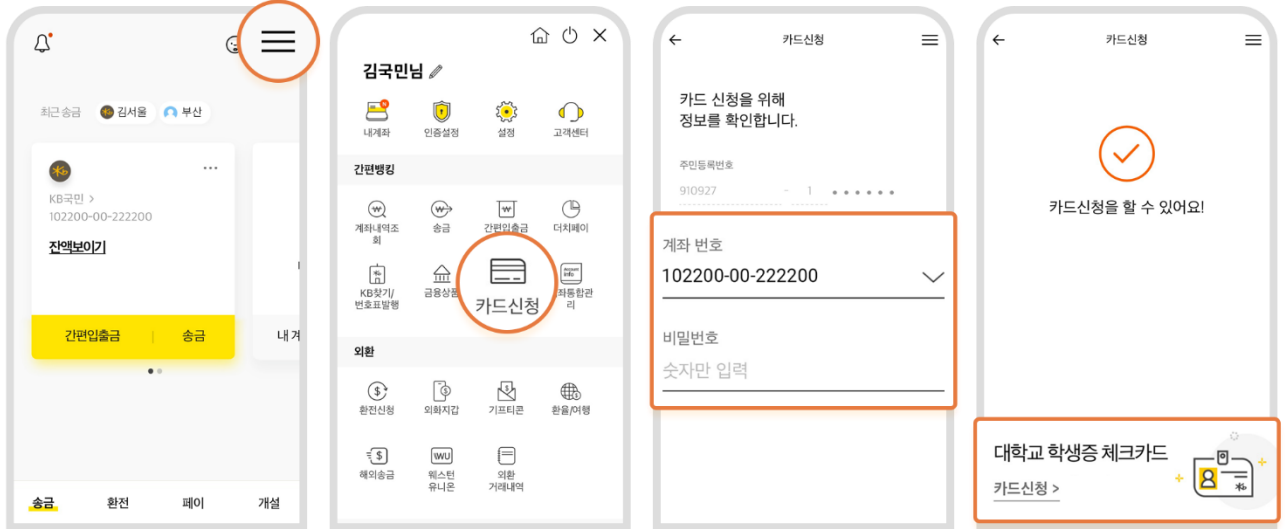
최근 송금 김서울 부산

KB국민 >
102200-00-222200

잔액보이기

간편입출금 | 송금

내 계

송금 환전 페이 개설

김국민님

내계좌 인증설정 설정 고객센터

간편뱅킹

계좌내역조회 송금 간편입출금 더치페이

KB찾기/번호표발행 금융상품 카드신청 좌통합관리

외환

환전신청 외화지갑 기프티콘 환율/여행

해외송금 웨스턴유니온 외환거래내역

카드신청

카드 신청을 위해 정보를 확인합니다.

주민등록번호

910927 - 1 ••••••

계좌 번호

102200-00-222200

비밀번호

숫자만 입력

카드신청

카드신청을 할 수 있어요!

대학교 학생증 체크카드

카드신청 >